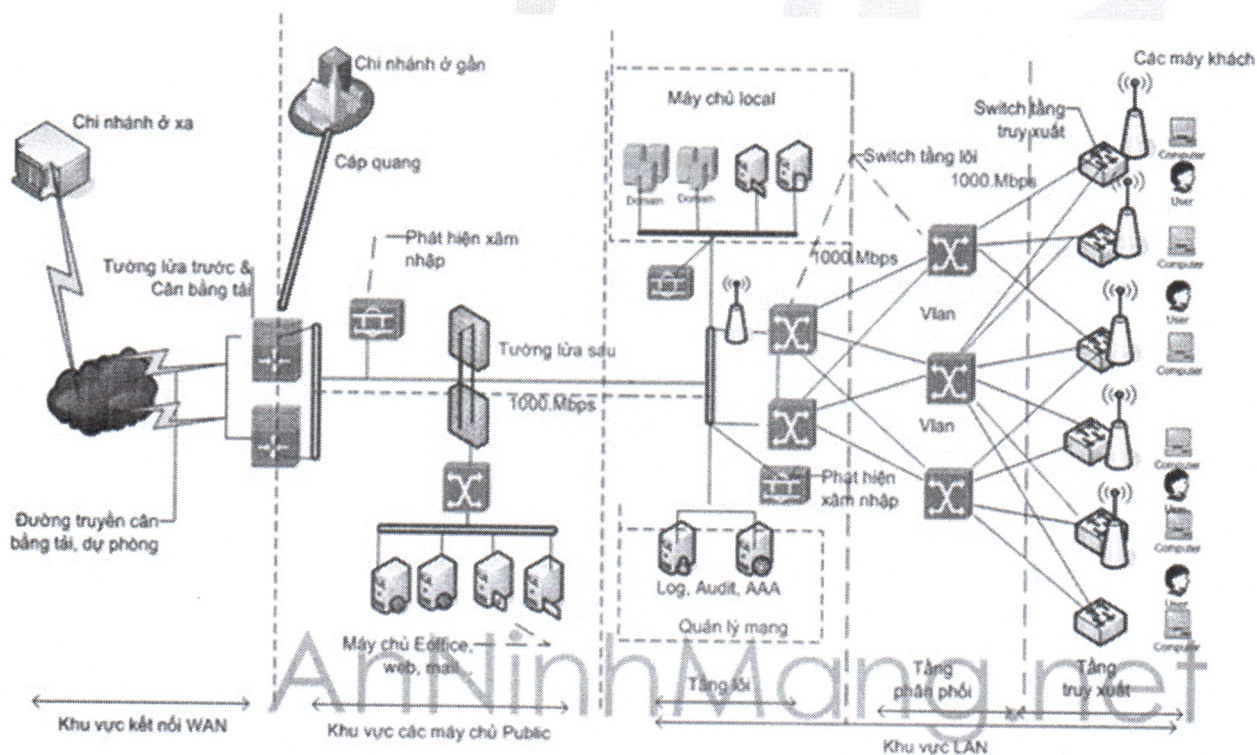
Chi nhánh ở gần

Chi nhánh ở xa

Cáp quang

Máy chủ local

Domain

Domain

Switch tầng lõi

1000.Mbps

Các máy khách

Switch tầng truy xuất

Computer

User

Tường lửa trước & Cân bằng tải

Phát hiện xâm nhập

1000.Mbps

Vlan

Tường lửa sau

1000.Mbps

Vlan

Phát hiện xâm nhập

Đường truyền cân bằng tải, dự phòng

Log, Audit, AAA

Quản lý mạng

Máy chủ Eoffice, web, mail

AnNinhMang.net

Tầng lõi

Tầng phân phối

Tầng truy xuất

Khu vực kết nối WAN

Khu vực các máy chủ Public

Khu vực LAN